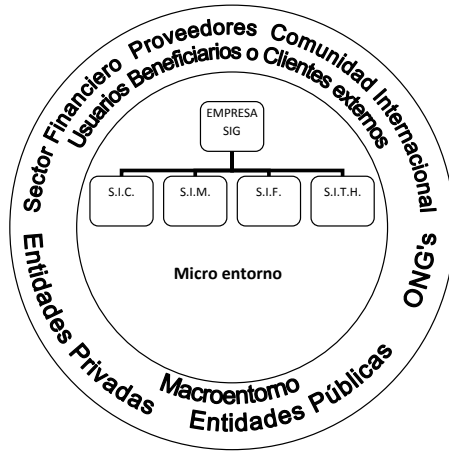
Sector Financiero Proveedores Comunidad Internacional

Usuarios Beneficiarios o Clientes externos

EMPRESA SIG

S.I.C.

S.I.M.

S.I.F.

S.I.T.H.

Micro entorno

ONG's

Entidades Privadas

Macroentorno

Entidades Públicas